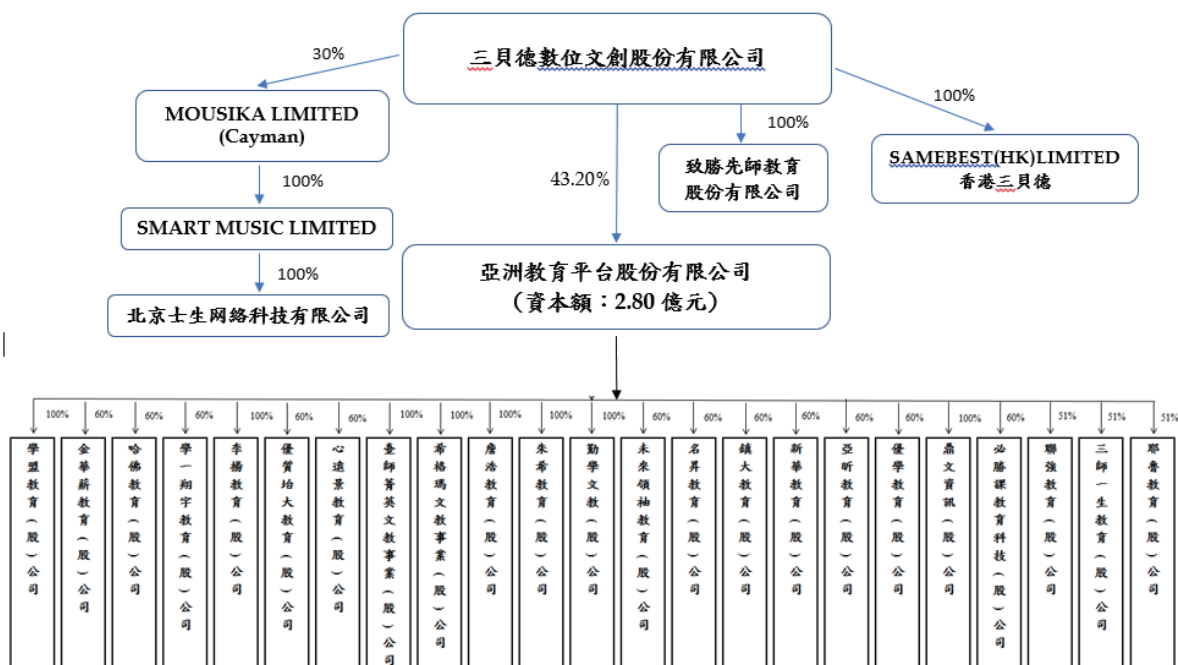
三貝德數位文創股份有限公司

30%

MOUSIKA LIMITED (Cayman)

100%

SMART MUSIC LIMITED

100%

北京士生网絡科技有限公司

43.20%

100%

致勝先師教育股份有限公司

100%

SAMEBEST(HK)LIMITED 香港三貝德

亞洲教育平台股份有限公司 （資本額：2.80 億元）

100% 60% 60% 60% 100% 60% 60% 100% 100% 100% 100% 100% 60% 60% 60% 60% 60% 60% 100% 60% 51% 51% 51%

學盟教育（股）公司

全華薪教育（股）公司

哈佛教育（股）公司

學一翔宇教育（股）公司

李揚教育（股）公司

優質培大教育（股）公司

心遠景教育（股）公司

臺師菁英文教事業（股）公司

希格瑪文教事業（股）公司

詹浩教育（股）公司

朱希教育（股）公司

勤學文教（股）公司

未來領袖教育（股）公司

名昇教育（股）公司

鎮大教育（股）公司

新華教育（股）公司

亞昕教育（股）公司

優學教育（股）公司

鼎文資訊（股）公司

必勝課教育科技（股）公司

聯強教育（股）公司

三師一生教育（股）公司

耶魯教育（股）公司